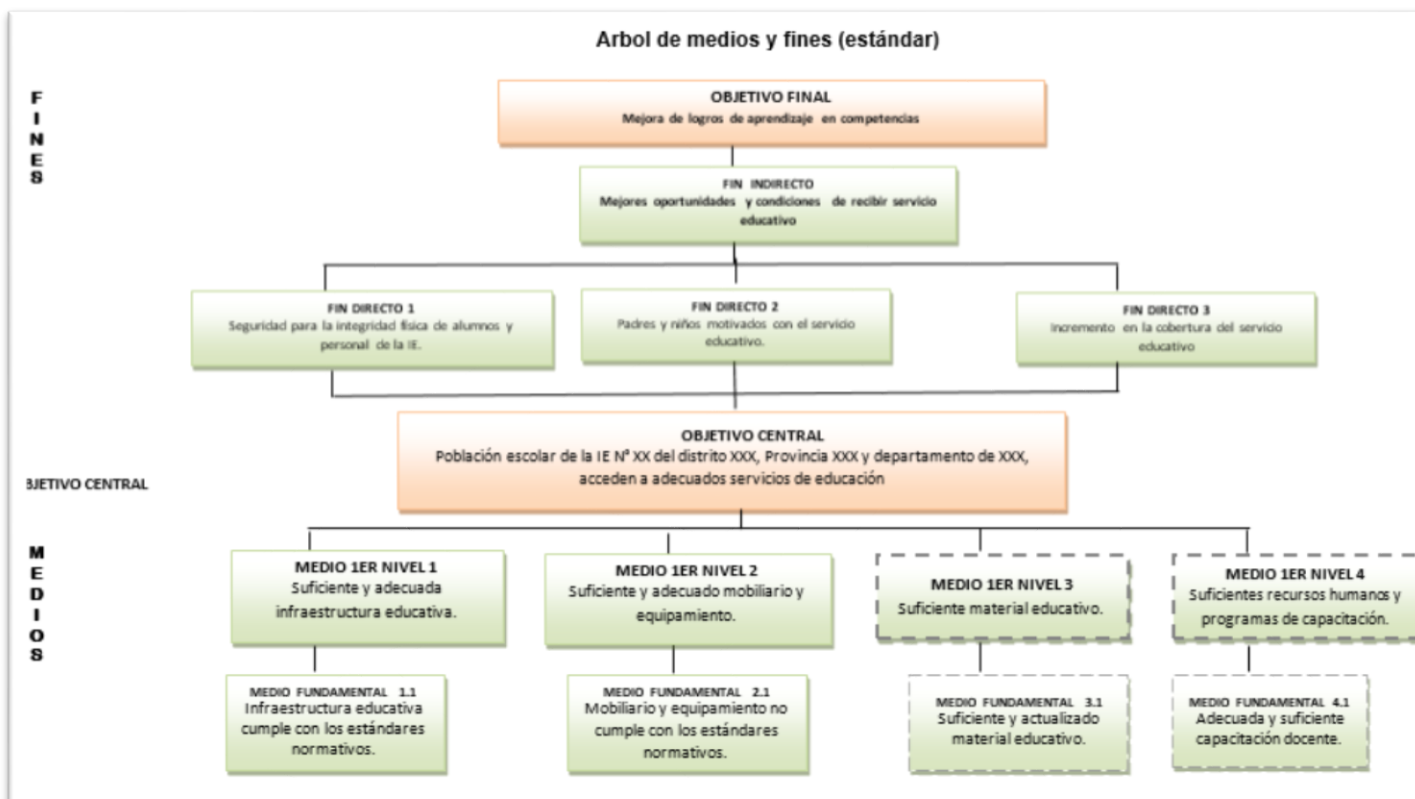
Arbol de medios y fines (estándar)

F
I
N
E
S

OBJETIVO FINAL
Mejora de logros de aprendizaje en competencias

FIN INDIRECTO
Mejores oportunidades y condiciones de recibir servicio educativo

FIN DIRECTO 1
Seguridad para la integridad física de alumnos y personal de la IE.

FIN DIRECTO 2
Padres y niños motivados con el servicio educativo.

FIN DIRECTO 3
Incremento en la cobertura del servicio educativo

BJETIVO CENTRAL

OBJETIVO CENTRAL
Población escolar de la IE N° XX del distrito XXX, Provincia XXX y departamento de XXX, acceden a adecuados servicios de educación

M
E
D
I
O
S

MEDIO 1ER NIVEL 1
Suficiente y adecuada infraestructura educativa.

MEDIO 1ER NIVEL 2
Suficiente y adecuado mobiliario y equipamiento.

MEDIO 1ER NIVEL 3
Suficiente material educativo.

MEDIO 1ER NIVEL 4
Suficientes recursos humanos y programas de capacitación.

MEDIO FUNDAMENTAL 1.1
Infraestructura educativa cumple con los estándares normativos.

MEDIO FUNDAMENTAL 2.1
Mobiliario y equipamiento no cumple con los estándares normativos.

MEDIO FUNDAMENTAL 3.1
Suficiente y actualizado material educativo.

MEDIO FUNDAMENTAL 4.1
Adecuada y suficiente capacitación docente.